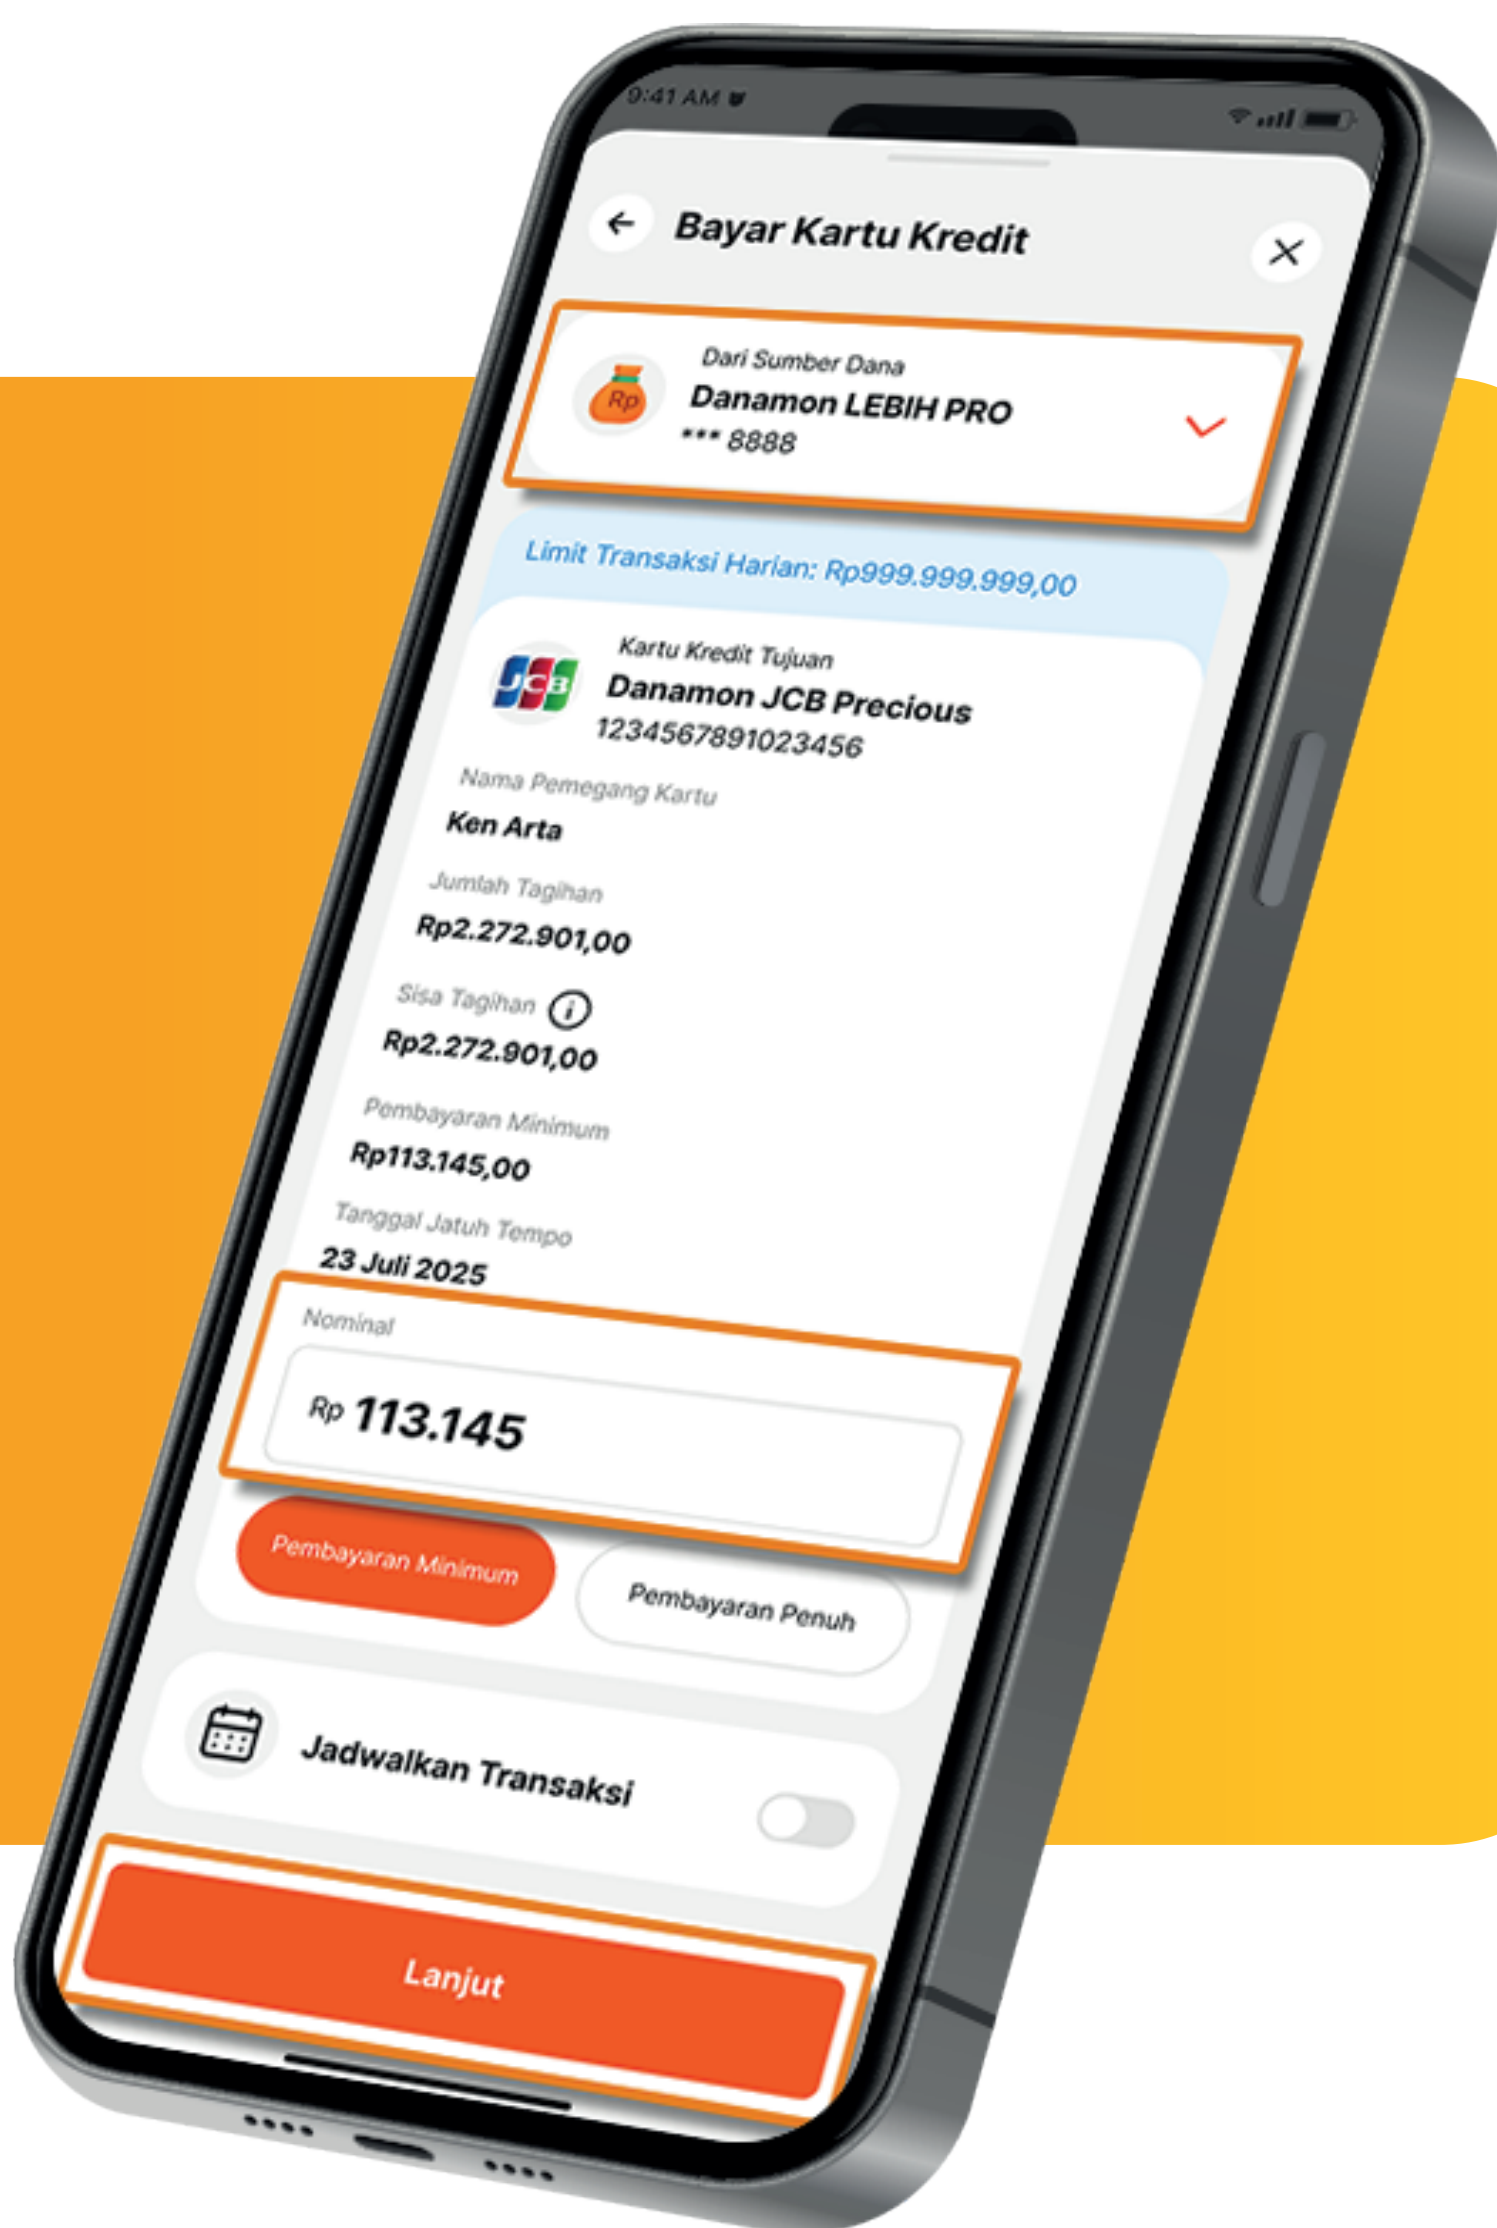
9:41 AM

Bayar Kartu Kredit

Rp

Dari Sumber Dana
Danamon LEBIH PRO
*** 8888

Limit Transaksi Harian: Rp999.999.999,00

JCB

Kartu Kredit Tujuan
Danamon JCB Precious
1234567891023456

Nama Pemegang Kartu
Ken Arta

Jumlah Tagihan
Rp2.272.901,00

Sisa Tagihan
Rp2.272.901,00

Pembayaran Minimum
Rp113.145,00

Tanggal Jatuh Tempo
23 Juli 2025

Nominal
Rp 113.145

Pembayaran Minimum
Pembayaran Penuh

Jadwalkan Transaksi

Lanjut